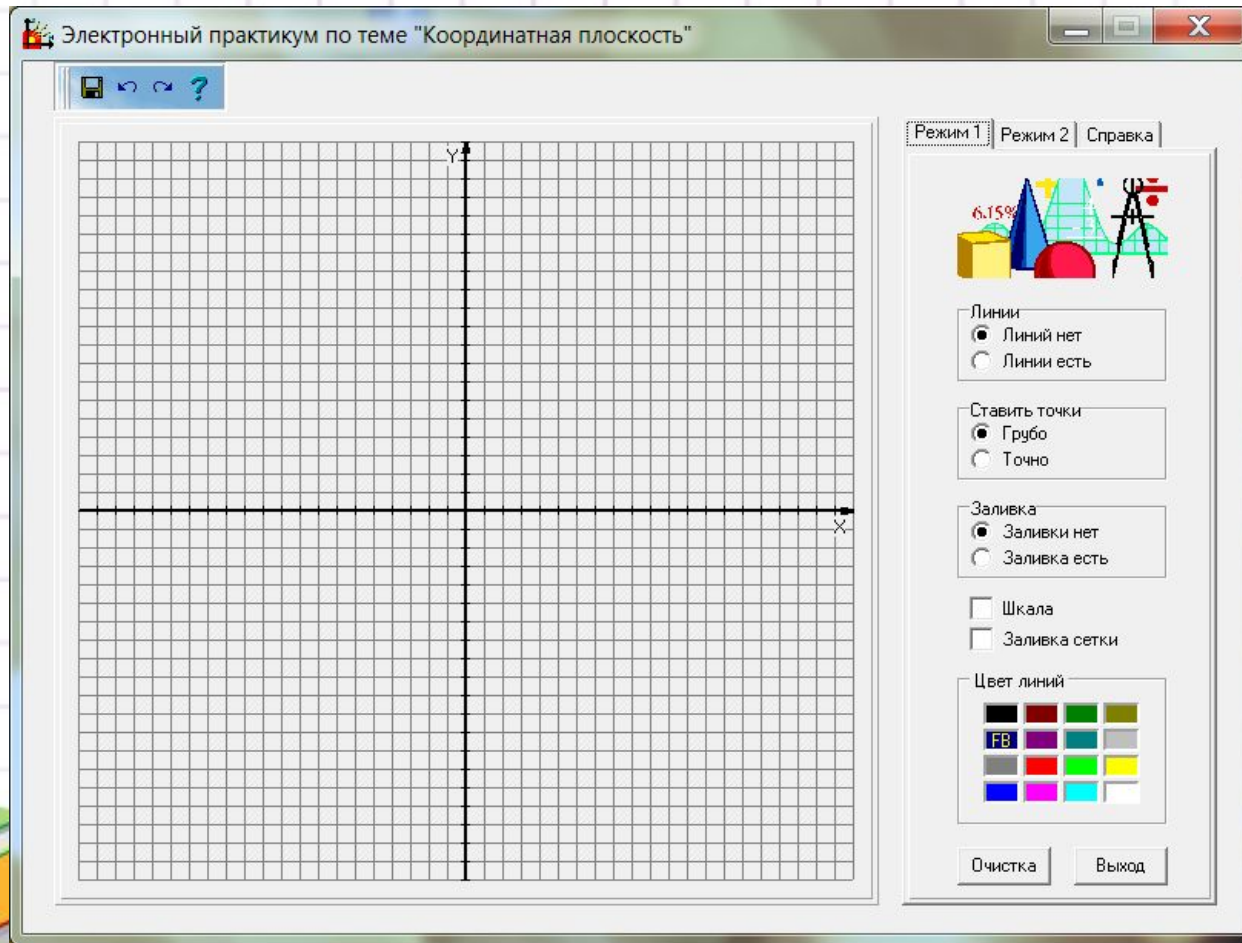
Электронный практикум по теме "Координатная плоскость"

?

Y

X

Режим 1 | Режим 2 | Справка

6.15%

Линии
Линий нет
Линии есть

Ставить точки
Грубо
Точно

Заливка
Заливки нет
Заливка есть

Шкала
Заливка сетки

Цвет линий
FB

Очистка
Выход